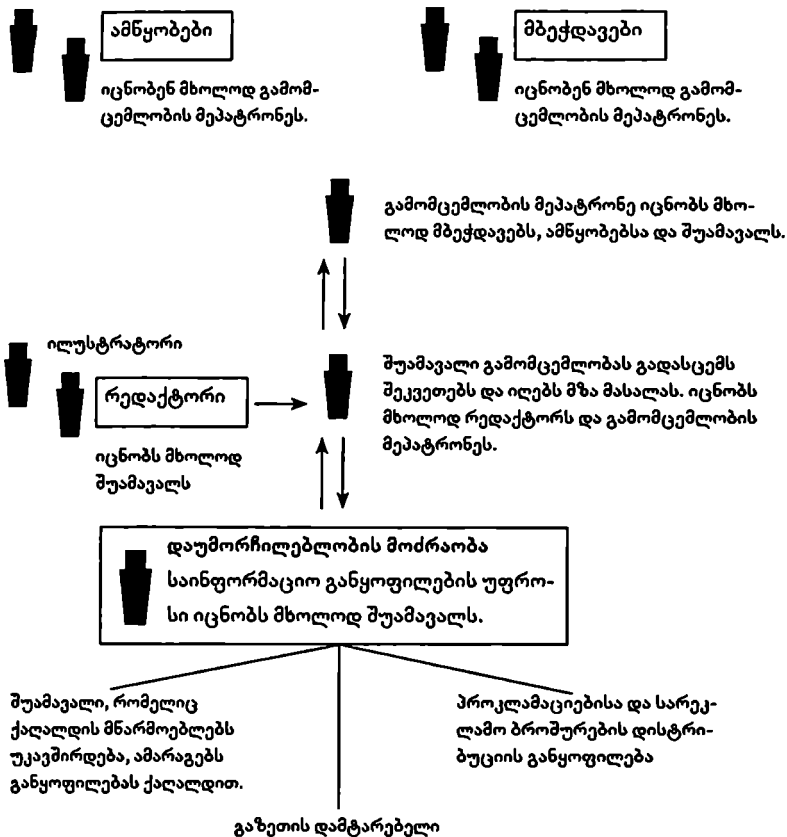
ამწყობები

იცნობენ მხოლოდ გამომცემლობის მეპატრონეს.

მბეჭდავები

იცნობენ მხოლოდ გამომცემლობის მეპატრონეს.

გამომცემლობის მეპატრონე იცნობს მხოლოდ მბეჭდავებს, ამწყობებსა და შუამავალს.

ილუსტრატორი

რედაქტორი

იცნობს მხოლოდ შუამავალს

შუამავალი გამომცემლობას გადასცემს შეკვეთებს და იღებს მზა მასალას. იცნობს მხოლოდ რედაქტორს და გამომცემლობის მეპატრონეს.

დაუმორჩილებლობის მოძრაობა საინფორმაციო განყოფილების უფროსი იცნობს მხოლოდ შუამავალს.

შუამავალი, რომელიც ქაღალდის მწარმოებლებს უკავშირდება, ამარაგებს განყოფილებას ქაღალდით.

გაზეთის დამტარებელი

პროკლამაციებისა და სარეკლამო ბროშურების დისტრიბუციის განყოფილება